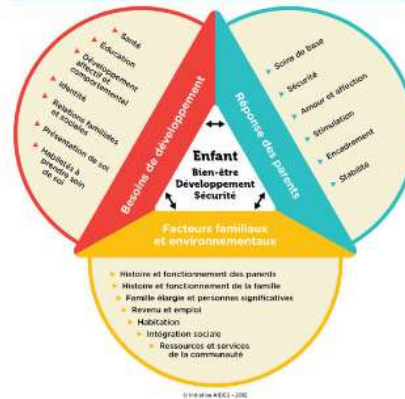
Santé
Éducation
Développement affectif et comportemental
Identité
Relations familiales et sociales
Présentation de soi
Habiletés à prendre soin de soi

Besoins de développement

Soins de base
Sécurité
Amour et affection
Stimulation
Encadrement
Stabilité

Réponse des parents

Enfant
Bien-être
Développement
Sécurité

Facteurs familiaux et environnementaux

Histoire et fonctionnement des parents
Histoire et fonctionnement de la famille
Famille élargie et personnes significatives
Revenu et emploi
Habitation
Intégration sociale
Ressources et services de la communauté

© Initiative AIDES - 2012